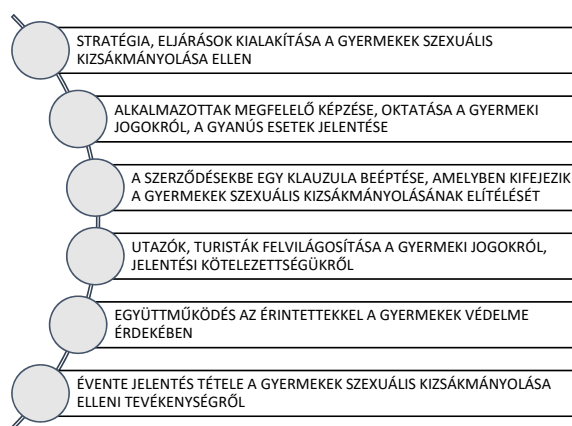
STRATÉGIA, ELJÁRÁSOK KIALAKÍTÁSA A GYERMEKEK SZEXUÁLIS KIZSÁKMÁNYOLÁSA ELLEN

ALKALMAZOTTAK MEGFELELŐ KÉPZÉSE, OKTATÁSA A GYERMEKI JOGOKRÓL, A GYANÚS ESETEK JELENTÉSE

A SZERZŐDÉSEKBE EGY KLAUZULA BEÉPTÉSE, AMELYBEN KIFEJEZIK A GYERMEKEK SZEXUÁLIS KIZSÁKMÁNYOLÁSÁNAK ELÍTÉLÉSÉT

UTAZÓK, TURISTÁK FELVILÁGOSÍTÁSA A GYERMEKI JOGOKRÓL, JELENTÉSI KÖTELEZETTSÉGÜKRŐL

EGYÜTTMŰKÖDÉS AZ ÉRINTETTEKKEL A GYERMEKEK VÉDELME ÉRDEKÉBEN

ÉVENTE JELENTÉS TÉTELE A GYERMEKEK SZEXUÁLIS KIZSÁKMÁNYOLÁSA ELLENI TEVÉKENYSÉGRŐL